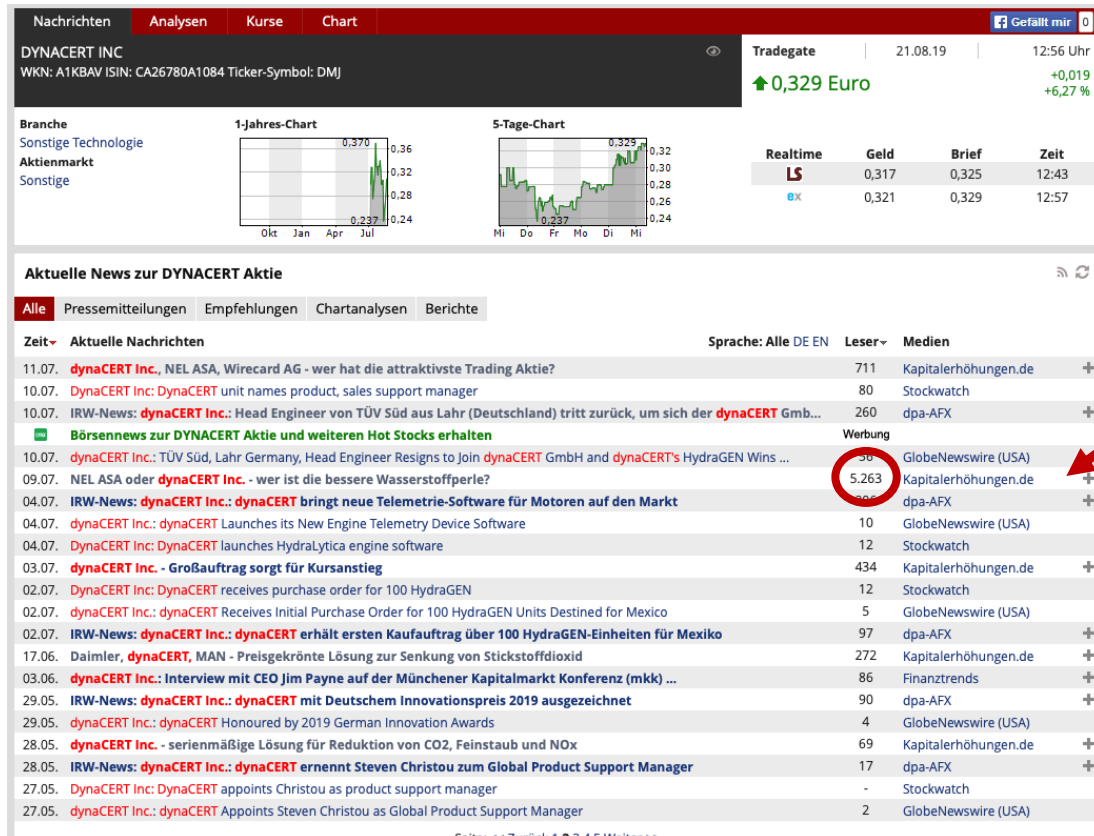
Nachrichten Analysen Kurse Chart

Gefällt mir 0

DYNACERT INC
WKN: A1KBAV ISIN: CA26780A1084 Ticker-Symbol: DMJ

Tradegate 21.08.19 12:56 Uhr
0,329 Euro
+0,019
+6,27 %

Branche
Sonstige Technologie
Aktienmarkt
Sonstige

1-Jahres-Chart
0,370 0,36 0,32 0,28 0,237 0,24
Okt Jan Apr Jul

5-Tage-Chart
0,329 0,32 0,30 0,28 0,26 0,237 0,24
Mi Do Fr Mo Di Mi

| Realtime | Geld | Brief | Zeit |
|---|---|---|---|
| LS | 0,317 | 0,325 | 12:43 |
| ex | 0,321 | 0,329 | 12:57 |

Aktuelle News zur DYNACERT Aktie

Alle Pressemitteilungen Empfehlungen Chartanalysen Berichte

| Zeit | Aktuelle Nachrichten Sprache: Alle DE EN | Leser | Medien |
|---|---|---|---|
| 11.07. | dynaCERT Inc., NEL ASA, Wirecard AG - wer hat die attraktivste Trading Aktie? | 711 | Kapitalerhöhungen.de |
| 10.07. | DynaCERT Inc: DynaCERT unit names product, sales support manager | 80 | Stockwatch |
| 10.07. | IRW-News: dynaCERT Inc.: Head Engineer von TÜV Süd aus Lahr (Deutschland) tritt zurück, um sich der dynaCERT Gmb... | 260 | dpa-AFX |
| | Börsennews zur DYNACERT Aktie und weiteren Hot Stocks erhalten | Werbung | |
| 10.07. | dynaCERT Inc.: TÜV Süd, Lahr Germany, Head Engineer Resigns to Join dynaCERT GmbH and dynaCERT's HydraGEN Wins ... | 56 | GlobeNewswire (USA) |
| 09.07. | NEL ASA oder dynaCERT Inc. - wer ist die bessere Wasserstoffperle? | 5.263 | Kapitalerhöhungen.de |
| 04.07. | IRW-News: dynaCERT Inc.: dynaCERT bringt neue Telemetrie-Software für Motoren auf den Markt | 206 | dpa-AFX |
| 04.07. | dynaCERT Inc: dynaCERT Launches its New Engine Telemetry Device Software | 10 | GlobeNewswire (USA) |
| 04.07. | DynaCERT Inc: DynaCERT launches HydraLytica engine software | 12 | Stockwatch |
| 03.07. | dynaCERT Inc. - Großauftrag sorgt für Kursanstieg | 434 | Kapitalerhöhungen.de |
| 02.07. | DynaCERT Inc: DynaCERT receives purchase order for 100 HydraGEN | 12 | Stockwatch |
| 02.07. | dynaCERT Inc.: dynaCERT Receives Initial Purchase Order for 100 HydraGEN Units Destined for Mexico | 5 | GlobeNewswire (USA) |
| 02.07. | IRW-News: dynaCERT Inc.: dynaCERT erhält ersten Kaufauftrag über 100 HydraGEN-Einheiten für Mexiko | 97 | dpa-AFX |
| 17.06. | Daimler, dynaCERT, MAN - Preisgekrönte Lösung zur Senkung von Stickstoffdioxid | 272 | Kapitalerhöhungen.de |
| 03.06. | dynaCERT Inc.: Interview mit CEO Jim Payne auf der Münchener Kapitalmarkt Konferenz (mkk) ... | 86 | Finanztrends |
| 29.05. | IRW-News: dynaCERT Inc.: dynaCERT mit Deutschem Innovationspreis 2019 ausgezeichnet | 90 | dpa-AFX |
| 29.05. | dynaCERT Inc.: dynaCERT Honoured by 2019 German Innovation Awards | 4 | GlobeNewswire (USA) |
| 28.05. | dynaCERT Inc. - serienmäßige Lösung für Reduktion von CO2, Feinstaub und NOx | 69 | Kapitalerhöhungen.de |
| 28.05. | IRW-News: dynaCERT Inc.: dynaCERT ernennt Steven Christou zum Global Product Support Manager | 17 | dpa-AFX |
| 27.05. | DynaCERT Inc: DynaCERT appoints Christou as product support manager | - | Stockwatch |
| 27.05. | dynaCERT Inc.: dynaCERT Appoints Steven Christou as Global Product Support Manager | 2 | GlobeNewswire (USA) |

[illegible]